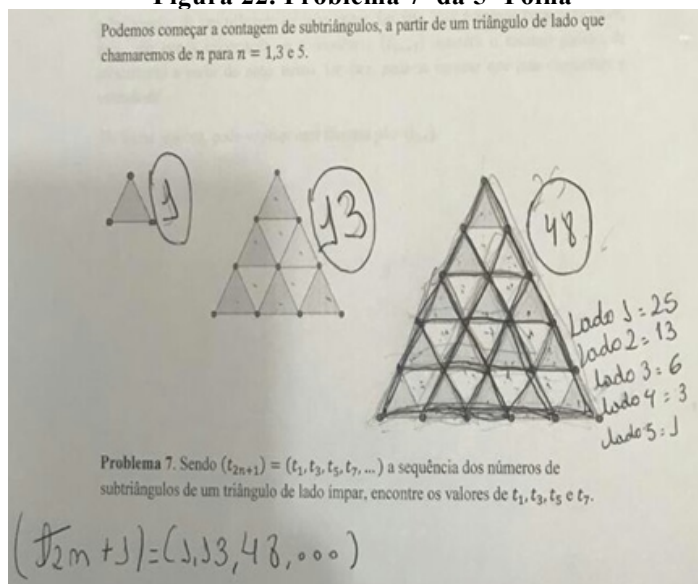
Figura 22: Problema 7 da 3ª Folha

Podemos começar a contagem de subtriângulos, a partir de um triângulo de lado que chamaremos de $n$ para $n = 1,3$ e 5.

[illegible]

1

13

48

Lado 1 = 25
lado 2 = 13
lado 3 = 6
lado 4 = 3
lado 5 = 1

**Problema 7**. Sendo $(t_{2n+1}) = (t_1, t_3, t_5, t_7, ...)$ a sequência dos números de subtriângulos de um triângulo de lado ímpar, encontre os valores de $t_1, t_3, t_5$ e $t_7$.

$(t_{2m+1}) = (1, 13, 48, ...)$